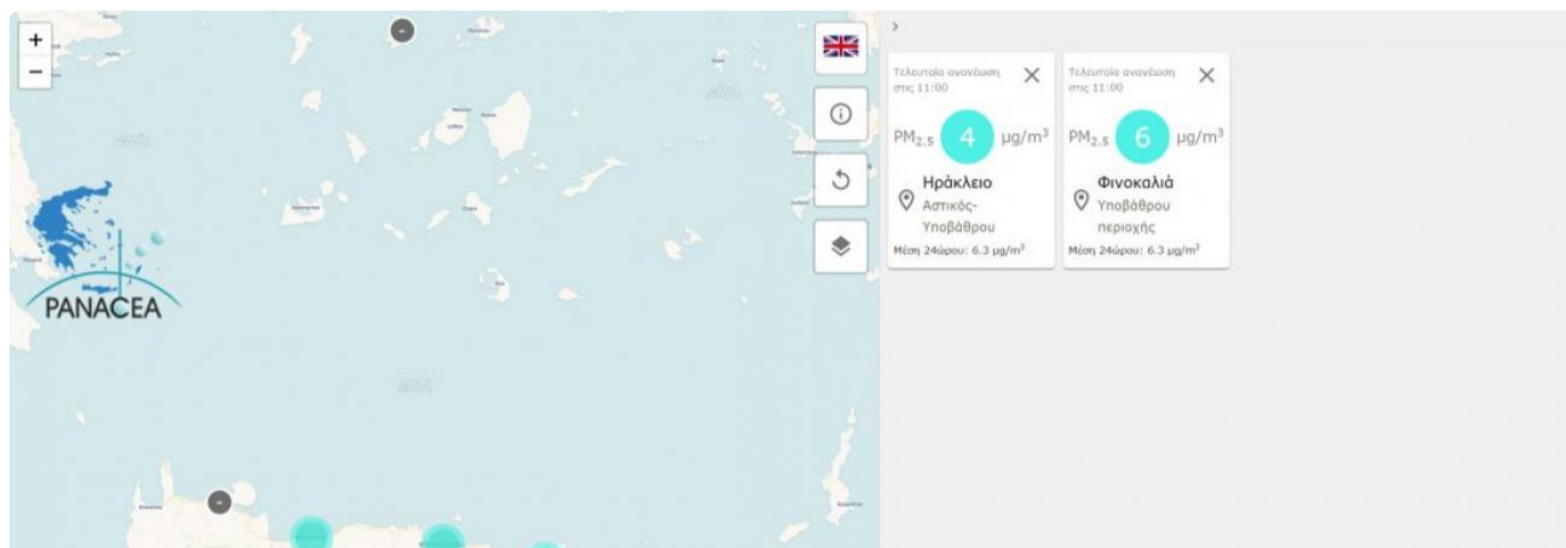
+
−
PANACEA

>

Τελευταία ανανέωση στις 11:00
×
$PM_{2.5}$ 4 $\mu g/m^3$
Ηράκλειο
Αστικός-Υποβάθρου
Μέση 24ώρου: 6.3 $\mu g/m^3$

Τελευταία ανανέωση στις 11:00
×
$PM_{2.5}$ 6 $\mu g/m^3$
Φινοκαλιά
Υποβάθρου περιοχής
Μέση 24ώρου: 6.3 $\mu g/m^3$